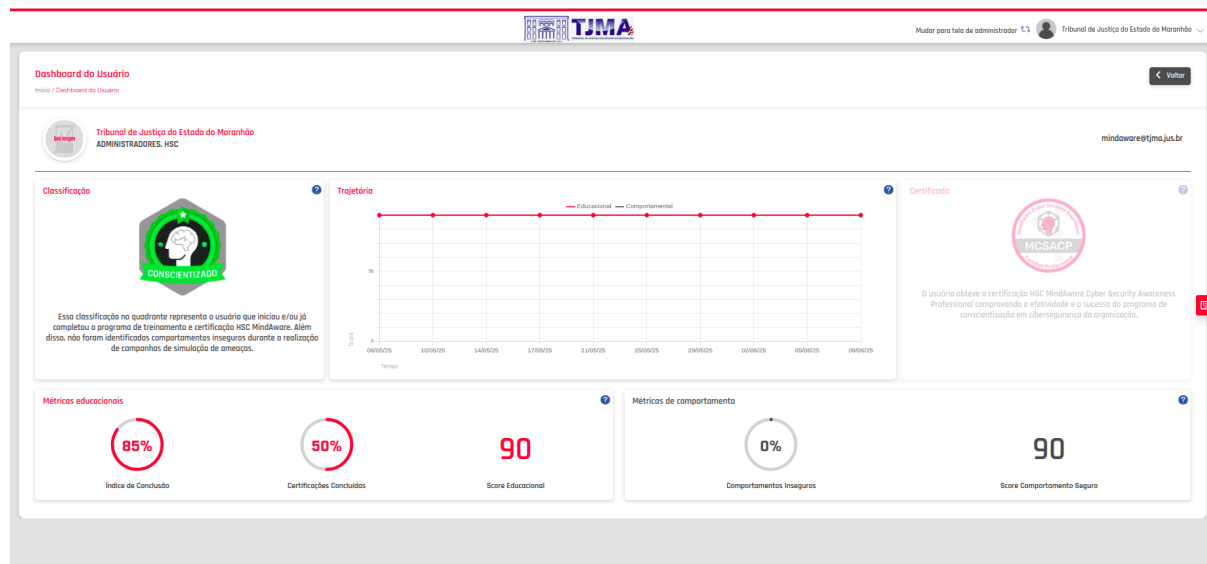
TJMA

Mudar para tela de administrador

Tribunal de Justiça do Estado do Maranhão

Dashboard do Usuário

Início / Dashboard do Usuário

Voltar

Tribunal de Justiça do Estado do Maranhão
ADMINISTRADORES, HSC

mindaware@tjma.jus.br

Classificação

CONSCIENTIZADO

Essa classificação no quadrante representa o usuário que iniciou e/ou já completou o programa de treinamento e certificação HSC MindAware. Além disso, não foram identificados comportamentos inseguros durante a realização de campanhas de simulação de ameaças.

Trajetória

Educacional Comportamental

50

0

Score

06/05/25 10/05/25 14/05/25 17/05/25 21/05/25 25/05/25 29/05/25 02/06/25 05/06/25 09/06/25

Tempo

Certificado

MCSACP

O usuário obteve a certificação HSC MindAware Cyber Security Awareness Professional comprovando a efetividade e o sucesso do programa de conscientização em cibersegurança da organização.

Métricas educacionais

85%
Índice de Conclusão

50%
Certificações Concluídas

90
Score Educacional

Métricas de comportamento

0%
Comportamentos Inseguros

90
Score Comportamento Seguro